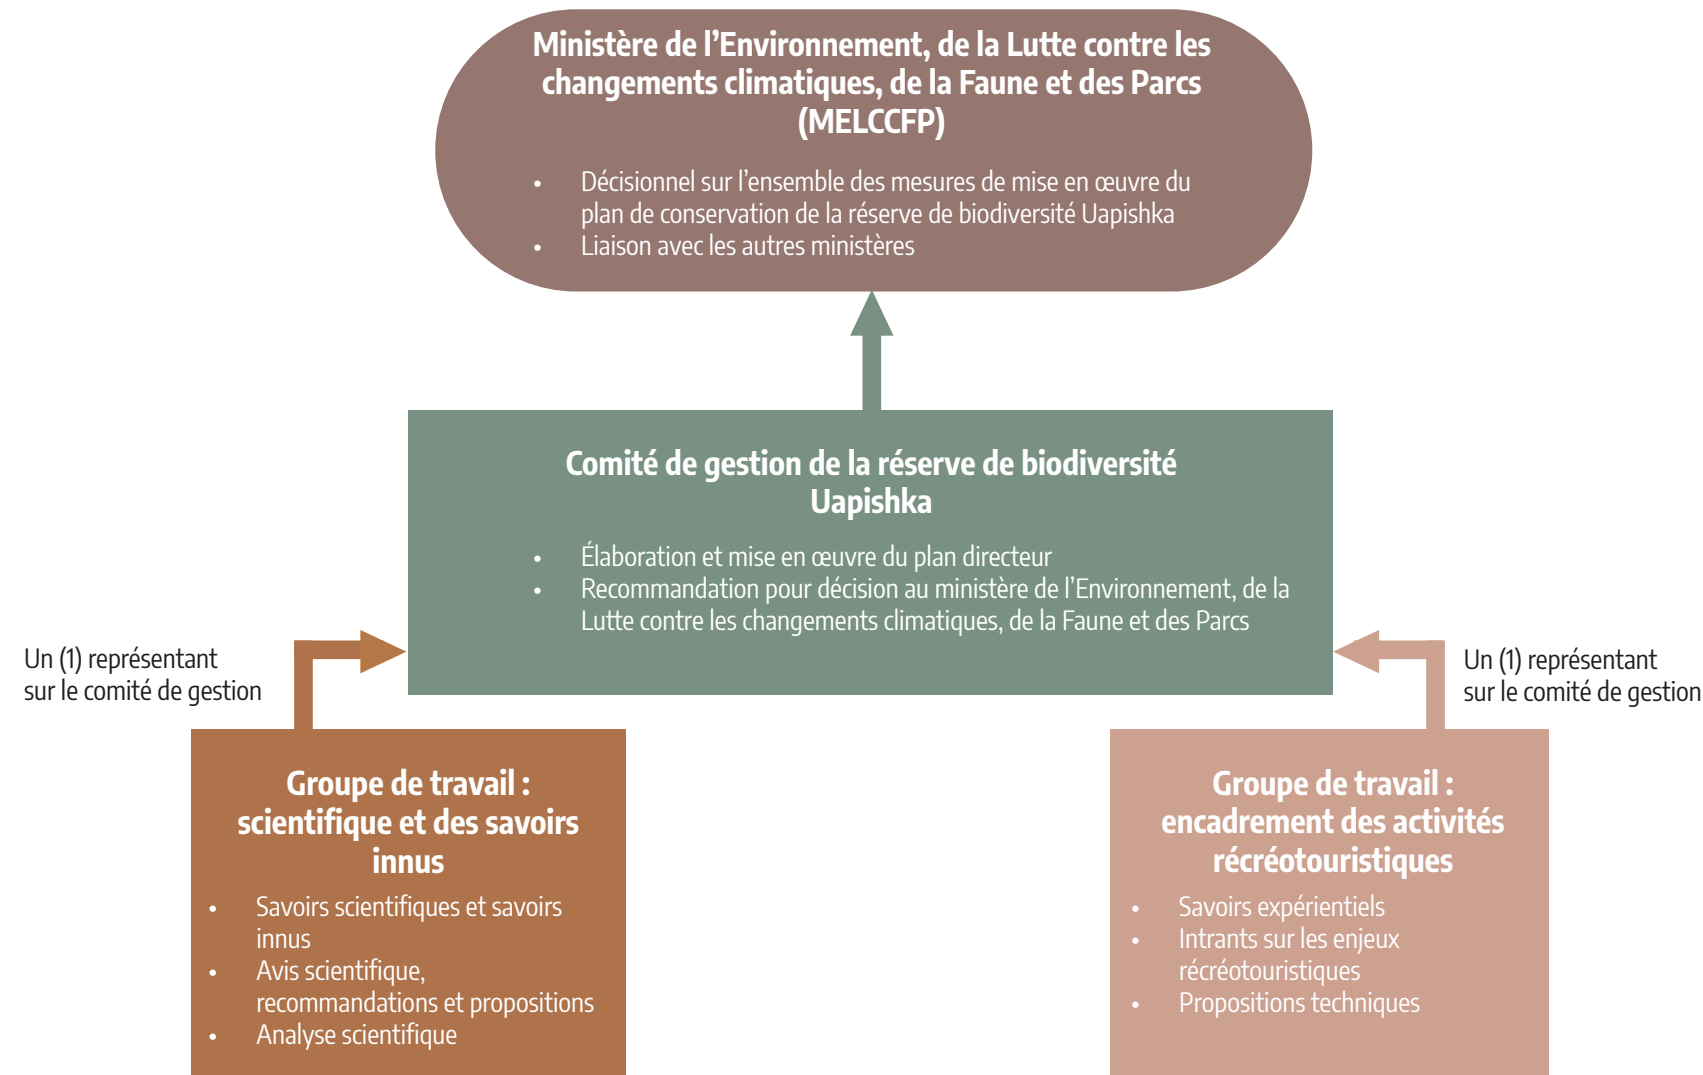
Ministère de l’Environnement, de la Lutte contre les changements climatiques, de la Faune et des Parcs (MELCCFP)

- Décisionnel sur l’ensemble des mesures de mise en œuvre du plan de conservation de la réserve de biodiversité Uapishka
- Liaison avec les autres ministères

Comité de gestion de la réserve de biodiversité Uapishka

- Élaboration et mise en œuvre du plan directeur
- Recommandation pour décision au ministère de l’Environnement, de la Lutte contre les changements climatiques, de la Faune et des Parcs

Un (1) représentant sur le comité de gestion

Un (1) représentant sur le comité de gestion

Groupe de travail : scientifique et des savoirs innus

- Savoirs scientifiques et savoirs innus
- Avis scientifique, recommandations et propositions
- Analyse scientifique

Groupe de travail : encadrement des activités récréotouristiques

- Savoirs expérientiels
- Intrants sur les enjeux récréotouristiques
- Propositions techniques